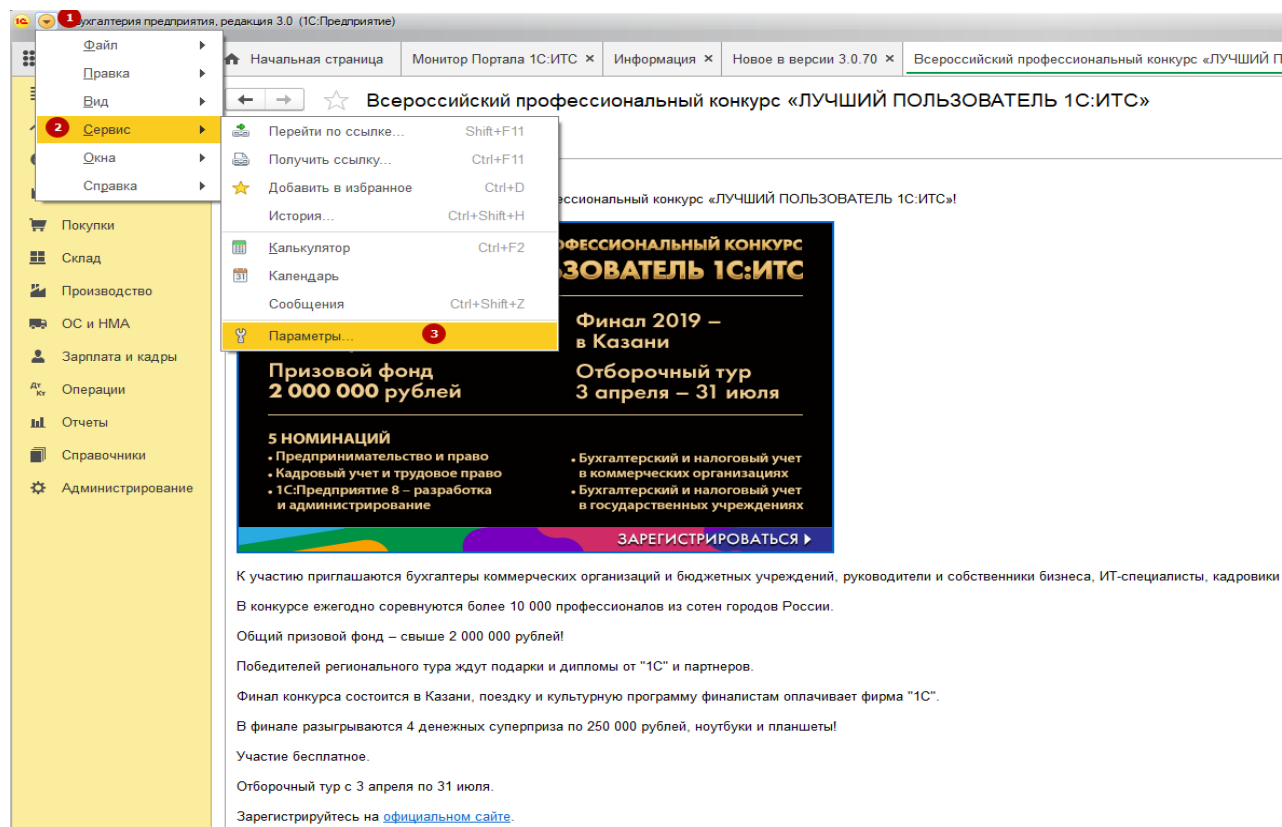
1 ухгалтерия предприятия, редакция 3.0 (1С:Предприятие)

Файл
Правка
Вид
2 Сервис
Окна
Справка

Перейти по ссылке... Shift+F11
Получить ссылку... Ctrl+F11
Добавить в избранное Ctrl+D
История... Ctrl+Shift+H
Калькулятор Ctrl+F2
Календарь
Сообщения Ctrl+Shift+Z
Параметры... 3

Покупки
Склад
Производство
ОС и НМА
Зарплата и кадры
Операции
Отчеты
Справочники
Администрирование

Начальная страница | Монитор Портала 1С:ИТС × | Информация × | Новое в версии 3.0.70 × | Всероссийский профессиональный конкурс «ЛУЧШИЙ П

Всероссийский профессиональный конкурс «ЛУЧШИЙ ПОЛЬЗОВАТЕЛЬ 1С:ИТС»

ессиональный конкурс «ЛУЧШИЙ ПОЛЬЗОВАТЕЛЬ 1С:ИТС»!

ОФЕССИОНАЛЬНЫЙ КОНКУРС
ЗОВАТЕЛЬ 1С:ИТС

Финал 2019 – в Казани

Призовой фонд 2 000 000 рублей

Отборочный тур 3 апреля – 31 июля

5 НОМИНАЦИЙ
• Предпринимательство и право
• Кадровый учет и трудовое право
• 1С:Предприятие 8 – разработка и администрирование
• Бухгалтерский и налоговый учет в коммерческих организациях
• Бухгалтерский и налоговый учет в государственных учреждениях

ЗАРЕГИСТРИРОВАТЬСЯ ▸

К участию приглашаются бухгалтеры коммерческих организаций и бюджетных учреждений, руководители и собственники бизнеса, ИТ-специалисты, кадровики

В конкурсе ежегодно соревнуются более 10 000 профессионалов из сотен городов России.

Общий призовой фонд – свыше 2 000 000 рублей!

Победителей регионального тура ждут подарки и дипломы от "1С" и партнеров.

Финал конкурса состоится в Казани, поездку и культурную программу финалистам оплачивает фирма "1С".

В финале разыгрываются 4 денежных суперприза по 250 000 рублей, ноутбуки и планшеты!

Участие бесплатное.

Отборочный тур с 3 апреля по 31 июля.

Зарегистрируйтесь на официальном сайте.